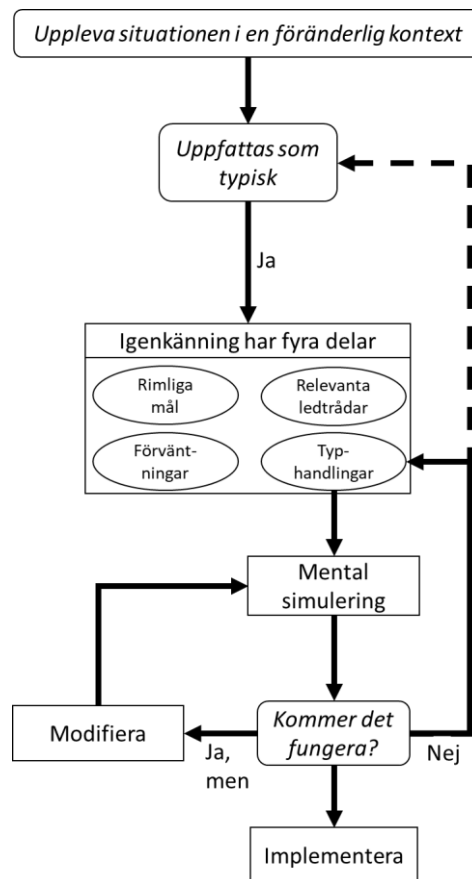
Uppleva situationen i en föränderlig kontext

Uppfattas som typisk

Ja

Igenkänning har fyra delar

Rimliga mål

Relevanta ledtrådar

Förväntningar

Typhandlingar

Mental simulering

Modifiera

Kommer det fungera?

Ja, men

Nej

Implementera